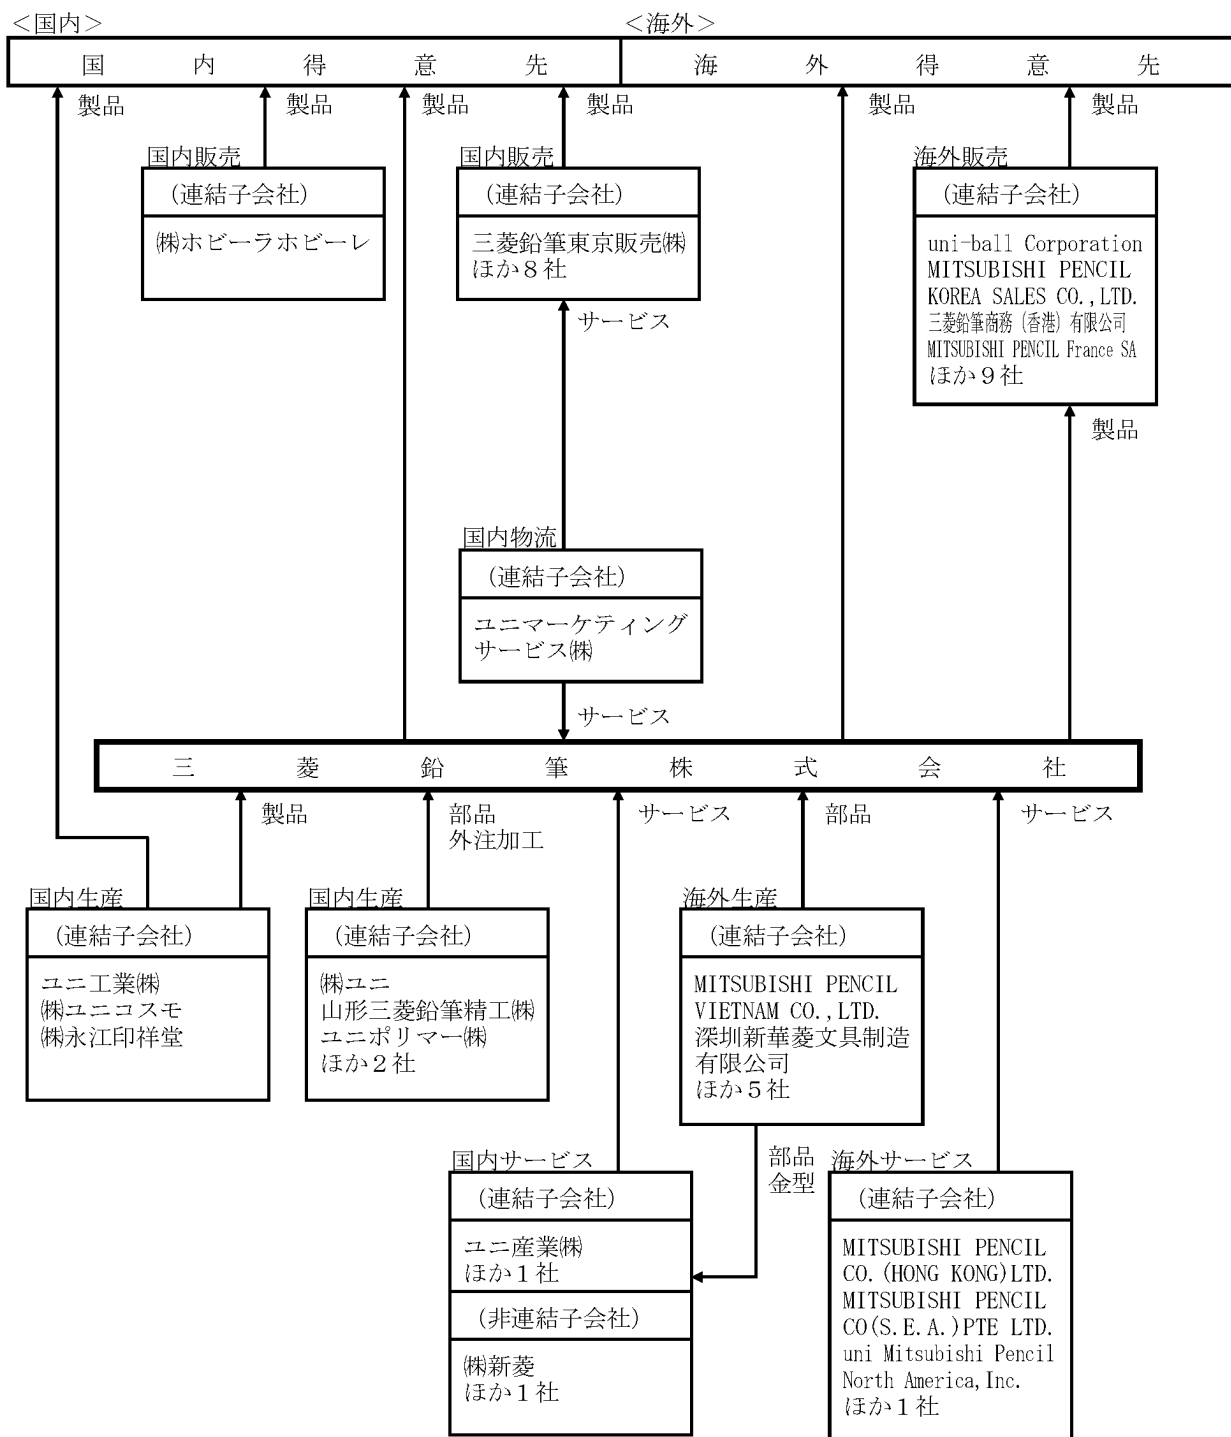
<国内>
<海外>

国　内　得　意　先

海　外　得　意　先

製品　製品　製品　製品　製品　製品

国内販売
(連結子会社)
㈱ホビーラホビーレ

国内販売
(連結子会社)
三菱鉛筆東京販売㈱
ほか８社

海外販売
(連結子会社)
uni-ball Corporation
MITSUBISHI PENCIL KOREA SALES CO.,LTD.
三菱鉛筆商務(香港)有限公司
MITSUBISHI PENCIL France SA
ほか９社

サービス

製品

国内物流
(連結子会社)
ユニマーケティングサービス㈱

サービス

三　菱　鉛　筆　株　式　会　社

製品

部品
外注加工

サービス

部品

サービス

国内生産
(連結子会社)
ユニ工業㈱
㈱ユニコスモ
㈱永江印祥堂

国内生産
(連結子会社)
㈱ユニ
山形三菱鉛筆精工㈱
ユニポリマー㈱
ほか２社

海外生産
(連結子会社)
MITSUBISHI PENCIL VIETNAM CO.,LTD.
深圳新華菱文具制造有限公司
ほか５社

部品
金型

国内サービス
(連結子会社)
ユニ産業㈱
ほか１社
(非連結子会社)
㈱新菱
ほか１社

海外サービス
(連結子会社)
MITSUBISHI PENCIL CO.(HONG KONG)LTD.
MITSUBISHI PENCIL CO(S.E.A.)PTE LTD.
uni Mitsubishi Pencil North America,Inc.
ほか１社